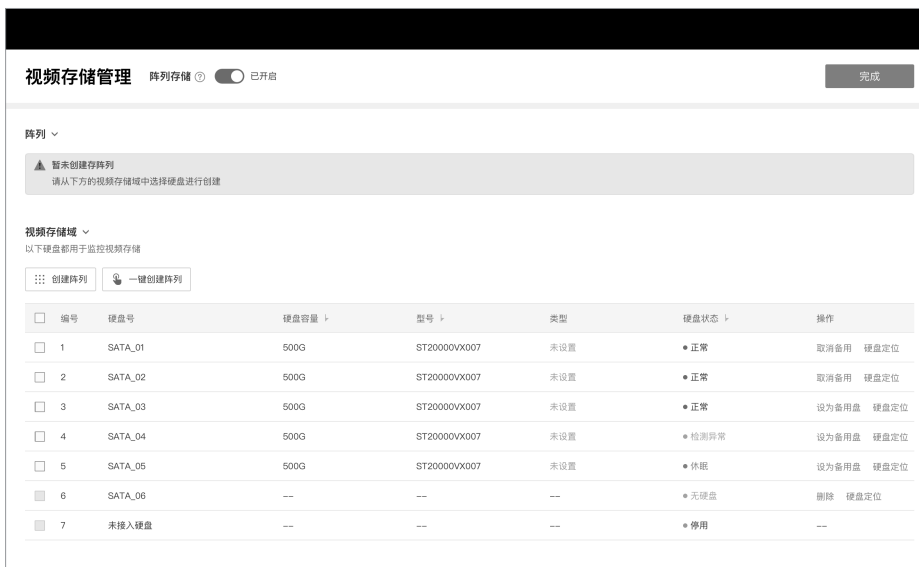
视频存储管理 阵列存储 ⓘ 已开启

完成

阵列

暂未创建存阵列
请从下方的视频存储域中选择硬盘进行创建

视频存储域
以下硬盘都用于监控视频存储

创建阵列 一键创建阵列

| | 编号 | 硬盘号 | 硬盘容量 | 型号 | 类型 | 硬盘状态 | 操作 |
|---|---|---|---|---|---|---|---|
| | 1 | SATA_01 | 500G | ST20000VX007 | 未设置 | • 正常 | 取消备用 硬盘定位 |
| | 2 | SATA_02 | 500G | ST20000VX007 | 未设置 | • 正常 | 取消备用 硬盘定位 |
| | 3 | SATA_03 | 500G | ST20000VX007 | 未设置 | • 正常 | 设为备用盘 硬盘定位 |
| | 4 | SATA_04 | 500G | ST20000VX007 | 未设置 | • 检测异常 | 设为备用盘 硬盘定位 |
| | 5 | SATA_05 | 500G | ST20000VX007 | 未设置 | • 休眠 | 设为备用盘 硬盘定位 |
| | 6 | SATA_06 | -- | -- | -- | • 无硬盘 | 删除 硬盘定位 |
| | 7 | 未接入硬盘 | -- | -- | -- | • 停用 | -- |